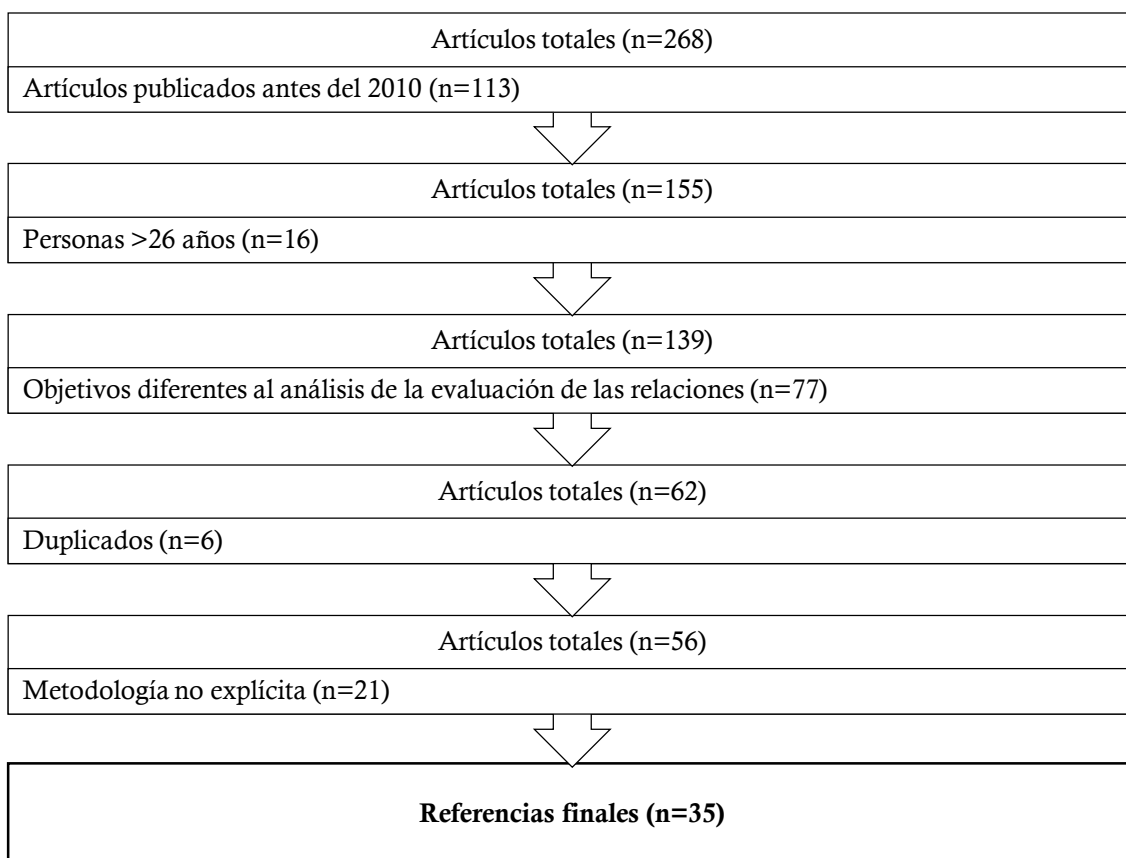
Artículos totales (n=268)

Artículos publicados antes del 2010 (n=113)

Artículos totales (n=155)

Personas >26 años (n=16)

Artículos totales (n=139)

Objetivos diferentes al análisis de la evaluación de las relaciones (n=77)

Artículos totales (n=62)

Duplicados (n=6)

Artículos totales (n=56)

Metodología no explícita (n=21)

**Referencias finales (n=35)**